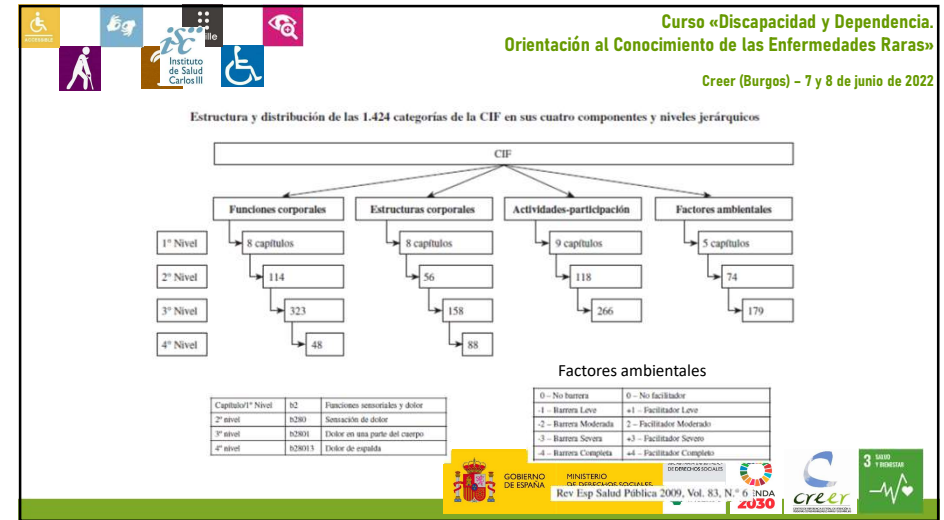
ACCESSIBLE

Instituto de Salud Carlos III

Curso «Discapacidad y Dependencia. Orientación al Conocimiento de las Enfermedades Raras»

Creer (Burgos) – 7 y 8 de junio de 2022

Estructura y distribución de las 1.424 categorías de la CIF en sus cuatro componentes y niveles jerárquicos

CIF

Funciones corporales
Estructuras corporales
Actividades-participación
Factores ambientales

1° Nivel
2° Nivel
3° Nivel
4° Nivel

8 capítulos
114
323
48

8 capítulos
56
158
88

9 capítulos
118
266

5 capítulos
74
179

Factores ambientales

| Capítulo/1° Nivel | b2 | Funciones sensoriales y dolor |
|---|---|---|
| 2° nivel | b280 | Sensación de dolor |
| 3° nivel | b2801 | Dolor en una parte del cuerpo |
| 4° nivel | b28013 | Dolor de espalda |

| 0 – No barrera | 0 – No facilitador |
|---|---|
| -1 – Barrera Leve | +1 – Facilitador Leve |
| -2 – Barrera Moderada | 2 – Facilitador Moderado |
| -3 – Barrera Severa | +3 – Facilitador Severo |
| -4 – Barrera Completa | +4 – Facilitador Completo |

GOBIERNO DE ESPAÑA
MINISTERIO DE DERECHOS SOCIALES
Rev Esp Salud Pública 2009, Vol. 83, N.° 6
DE DERECHOS SOCIALES
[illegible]ENDA 2030
creer
3 SALUD Y BIENESTAR